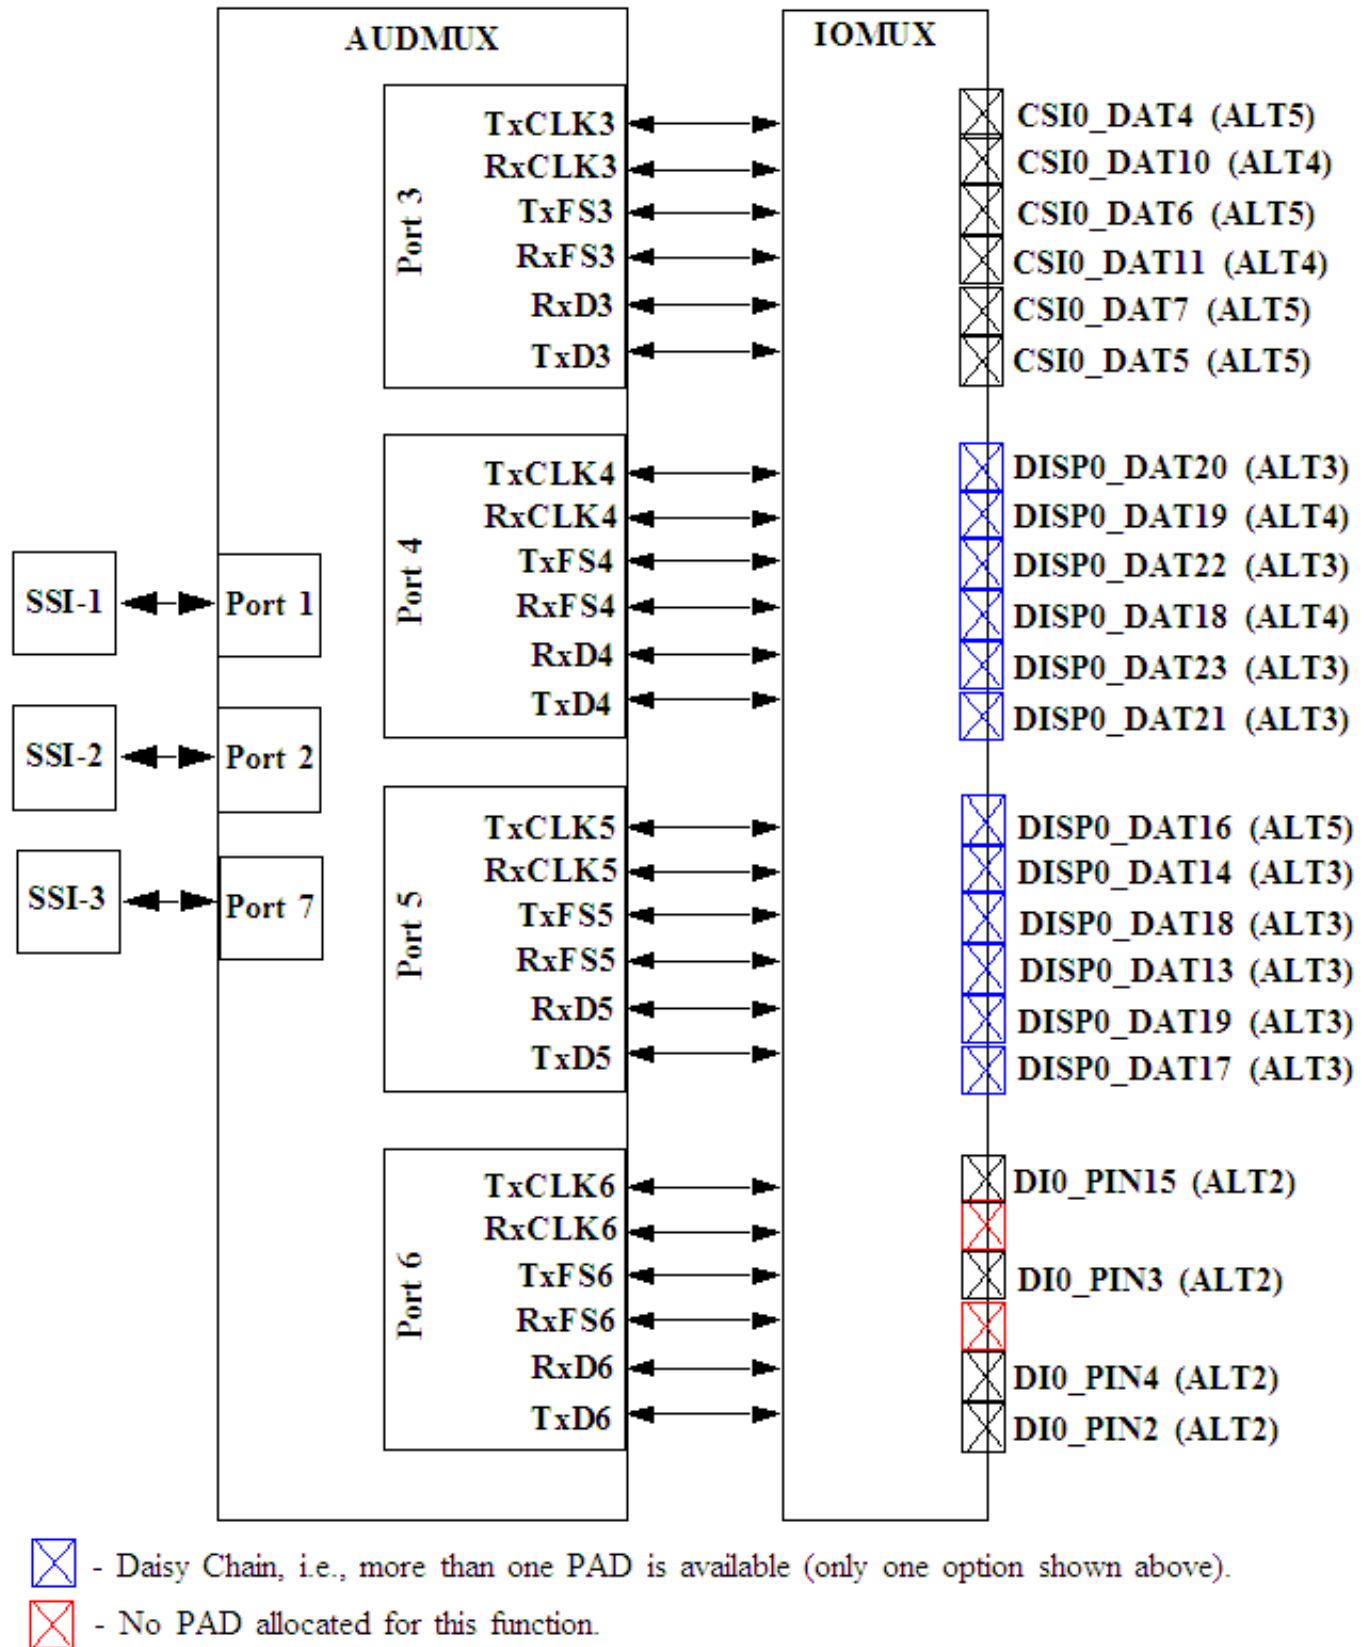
AUDMUX

IOMUX

Port 3

TxCLK3
RxCLK3
TxFS3
RxFS3
RxD3
TxD3

CSI0_DAT4 (ALT5)
CSI0_DAT10 (ALT4)
CSI0_DAT6 (ALT5)
CSI0_DAT11 (ALT4)
CSI0_DAT7 (ALT5)
CSI0_DAT5 (ALT5)

Port 4

TxCLK4
RxCLK4
TxFS4
RxFS4
RxD4
TxD4

DISP0_DAT20 (ALT3)
DISP0_DAT19 (ALT4)
DISP0_DAT22 (ALT3)
DISP0_DAT18 (ALT4)
DISP0_DAT23 (ALT3)
DISP0_DAT21 (ALT3)

SSI-1
Port 1
SSI-2
Port 2
SSI-3
Port 7

Port 5

TxCLK5
RxCLK5
TxFS5
RxFS5
RxD5
TxD5

DISP0_DAT16 (ALT5)
DISP0_DAT14 (ALT3)
DISP0_DAT18 (ALT3)
DISP0_DAT13 (ALT3)
DISP0_DAT19 (ALT3)
DISP0_DAT17 (ALT3)

Port 6

TxCLK6
RxCLK6
TxFS6
RxFS6
RxD6
TxD6

DI0_PIN15 (ALT2)
DI0_PIN3 (ALT2)
DI0_PIN4 (ALT2)
DI0_PIN2 (ALT2)

- Daisy Chain, i.e., more than one PAD is available (only one option shown above).
- No PAD allocated for this function.